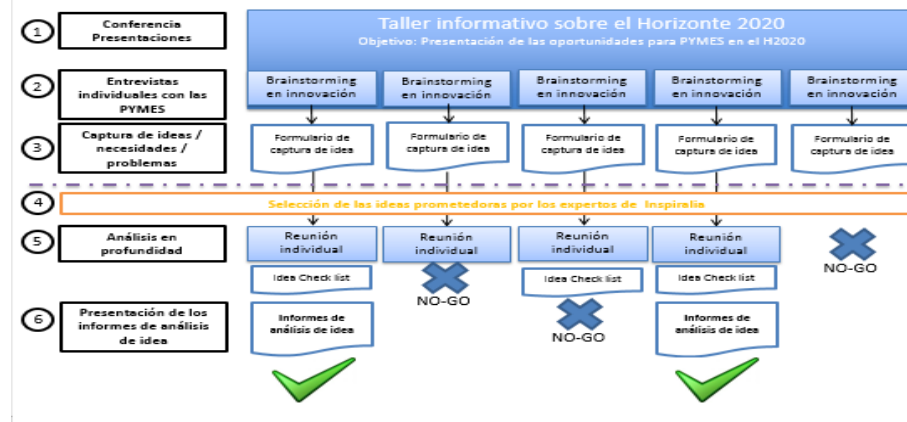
1 Conferencia Presentaciones

Taller informativo sobre el Horizonte 2020
Objetivo: Presentación de las oportunidades para PYMES en el H2020

2 Entrevistas individuales con las PYMES

Brainstorming en innovación
Brainstorming en innovación
Brainstorming en innovación
Brainstorming en innovación
Brainstorming en innovación

3 Captura de ideas / necesidades / problemas

Formulario de captura de idea
Formulario de captura de idea
Formulario de captura de idea
Formulario de captura de idea
Formulario de captura de idea

4 Selección de las ideas prometedoras por los expertos de Inspiralia

5 Análisis en profundidad

Reunión individual
Reunión individual
Reunión individual
Reunión individual

NO-GO

Idea Check list
NO-GO
Idea Check list
Idea Check list

6 Presentación de los informes de análisis de idea

Informes de análisis de idea
NO-GO
Informes de análisis de idea